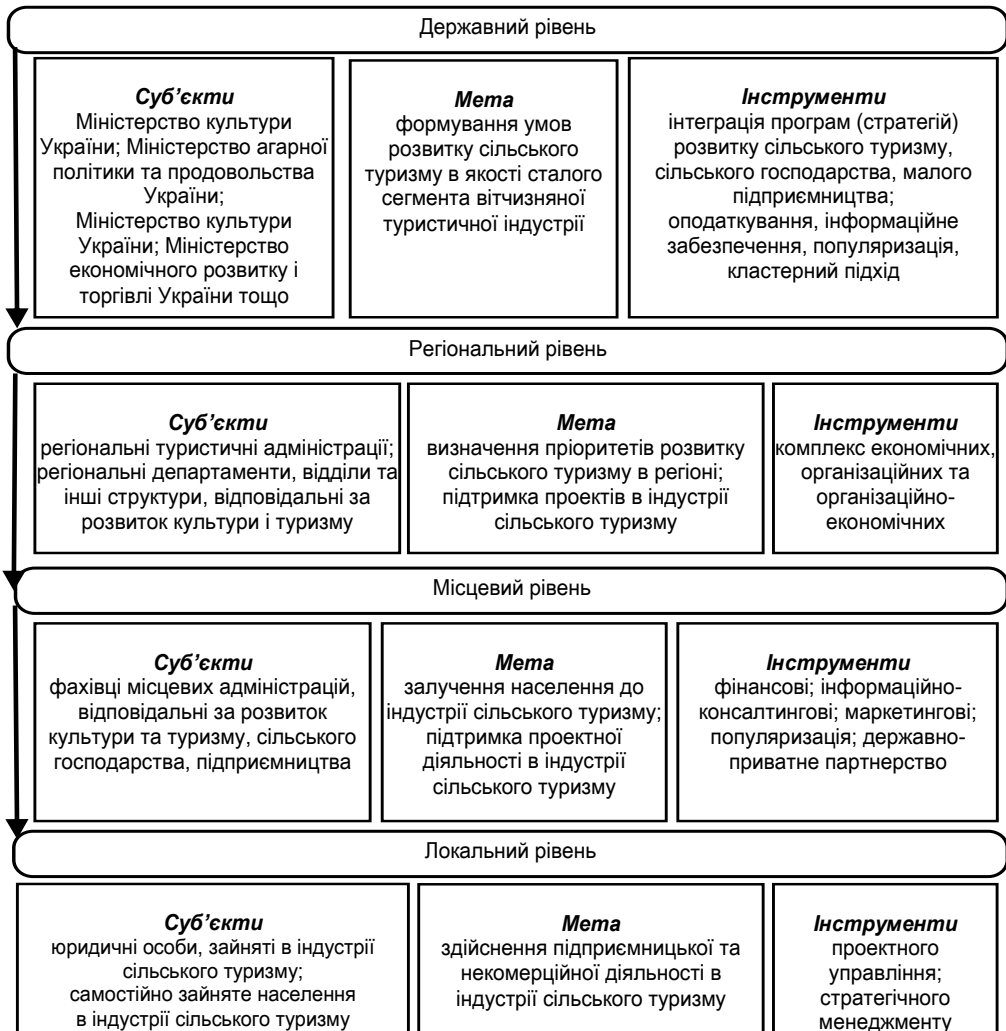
Державний рівень

*Суб'єкти*
Міністерство культури України; Міністерство агарної політики та продовольства України; Міністерство культури України; Міністерство економічного розвитку і торгівлі України тощо

*Мета*
формування умов розвитку сільського туризму в якості сталого сегмента вітчизняної туристичної індустрії

*Інструменти*
інтеграція програм (стратегій) розвитку сільського туризму, сільського господарства, малого підприємництва; оподаткування, інформаційне забезпечення, популяризація, кластерний підхід

Регіональний рівень

*Суб'єкти*
регіональні туристичні адміністрації; регіональні департаменти, відділи та інші структури, відповідальні за розвиток культури і туризму

*Мета*
визначення пріоритетів розвитку сільського туризму в регіоні; підтримка проектів в індустрії сільського туризму

*Інструменти*
комплекс економічних, організаційних та організаційно-економічних

Місцевий рівень

*Суб'єкти*
фахівці місцевих адміністрацій, відповідальні за розвиток культури та туризму, сільського господарства, підприємництва

*Мета*
залучення населення до індустрії сільського туризму; підтримка проектної діяльності в індустрії сільського туризму

*Інструменти*
фінансові; інформаційно-консалтингові; маркетингові; популяризація; державно-приватне партнерство

Локальний рівень

*Суб'єкти*
юридичні особи, зайняті в індустрії сільського туризму; самостійно зайняте населення в індустрії сільського туризму

*Мета*
здійснення підприємницької та некомерційної діяльності в індустрії сільського туризму

*Інструменти*
проектного управління; стратегічного менеджменту